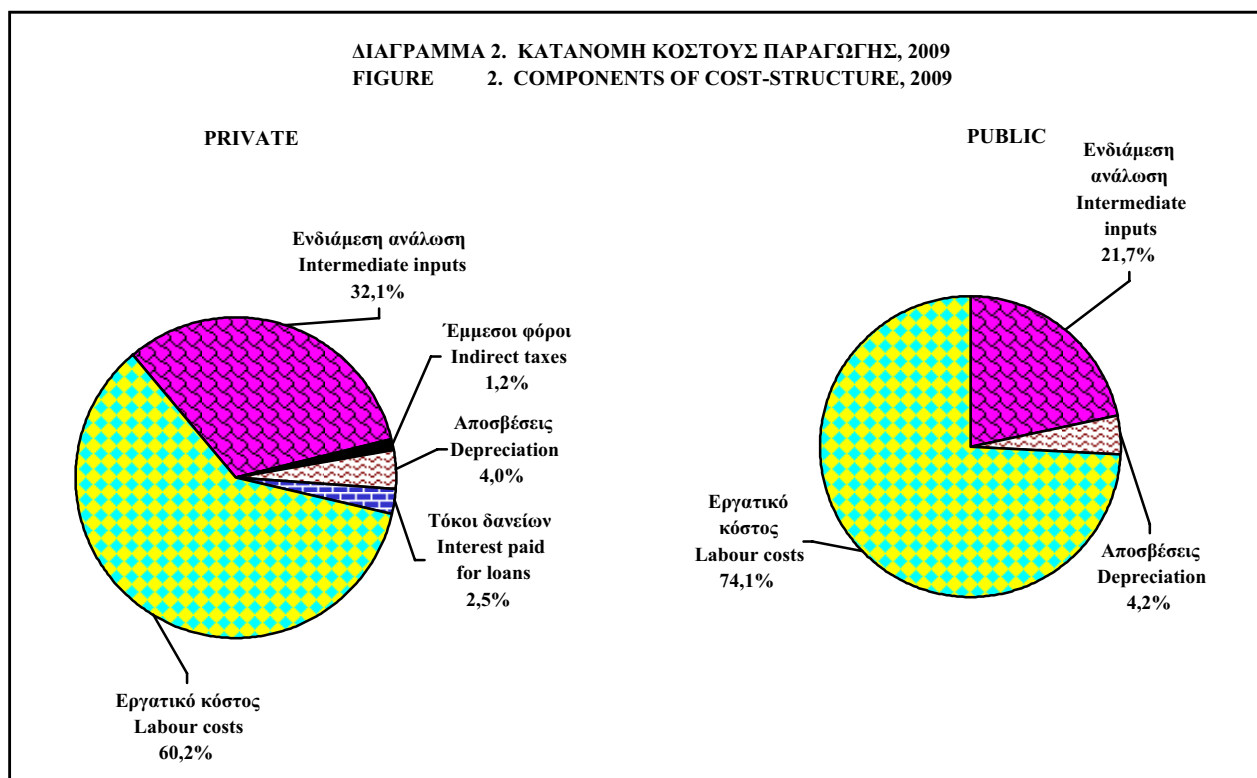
ΔΙΑΓΡΑΜΜΑ 2. ΚΑΤΑΝΟΜΗ ΚΟΣΤΟΥΣ ΠΑΡΑΓΩΓΗΣ, 2009
FIGURE 2. COMPONENTS OF COST-STRUCTURE, 2009

PRIVATE

Ενδιάμεση ανάλωση
Intermediate inputs
32,1%

Έμμεσοι φόροι
Indirect taxes
1,2%

Αποσβέσεις
Depreciation
4,0%

Τόκοι δανείων
Interest paid
for loans
2,5%

Εργατικό κόστος
Labour costs
60,2%

PUBLIC

Ενδιάμεση
ανάλωση
Intermediate
inputs
21,7%

Εργατικό
κόστος
Labour costs
74,1%

Αποσβέσεις
Depreciation
4,2%